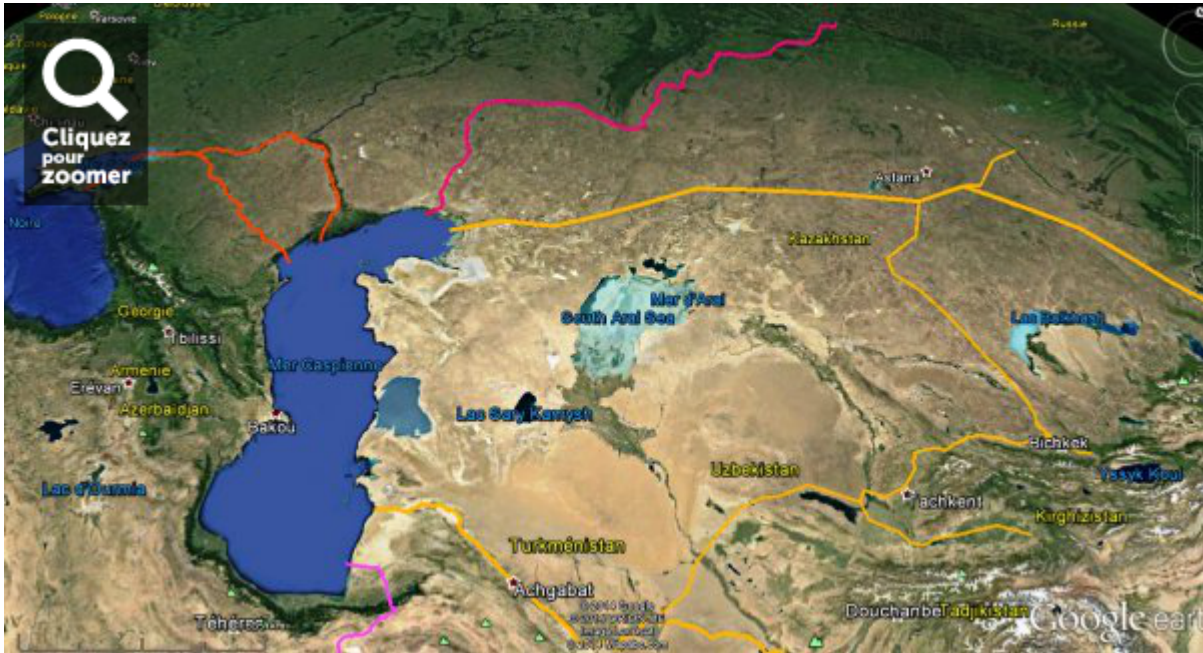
Varsovie
Russie
Cliquez pour zoomer
Noire
Astana
Kazakhstan
Mer d'Aral
South Aral Sea
Lac Balkhach
Georgie
Tbilissi
Armenie
Erevan
Azerbaidjan
Mer Caspienne
Bakou
Lac Sary Kamysh
Bichkek
Yssyk Koul
Lac d'Ourmia
Uzbekistan
Tachkent
Kirghizistan
Turkménistan
Achgabat
Douchanbe
Tadjikistan
Téhéran
Google earth
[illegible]